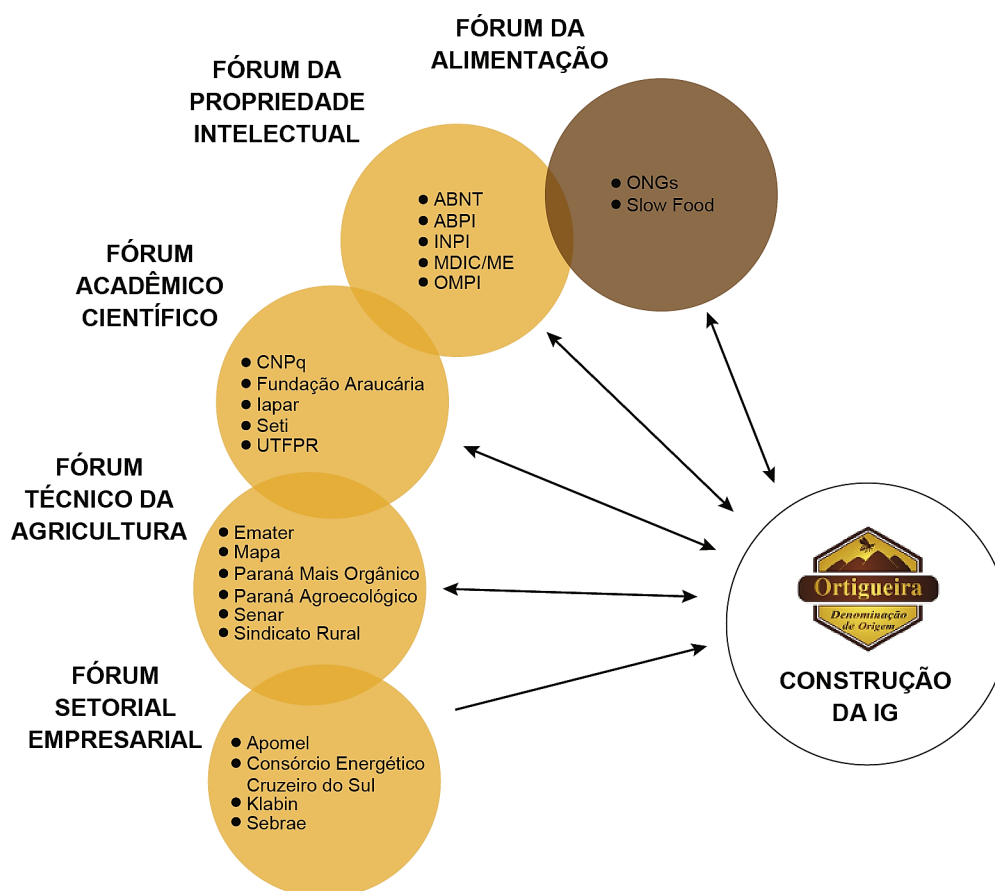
FÓRUM DA ALIMENTAÇÃO

FÓRUM DA PROPRIEDADE INTELECTUAL

- ABNT
- ABPI
- INPI
- MDIC/ME
- OMPI

- ONGs
- Slow Food

FÓRUM ACADÊMICO CIENTÍFICO

- CNPq
- Fundação Araucária
- Iapar
- Seti
- UTFPR

FÓRUM TÉCNICO DA AGRICULTURA

- Emater
- Mapa
- Paraná Mais Orgânico
- Paraná Agroecológico
- Senar
- Sindicato Rural

FÓRUM SETORIAL EMPRESARIAL

- Apomel
- Consórcio Energético Cruzeiro do Sul
- Klabin
- Sebrae

Ortigueira
Denominação de Origem

CONSTRUÇÃO DA IG